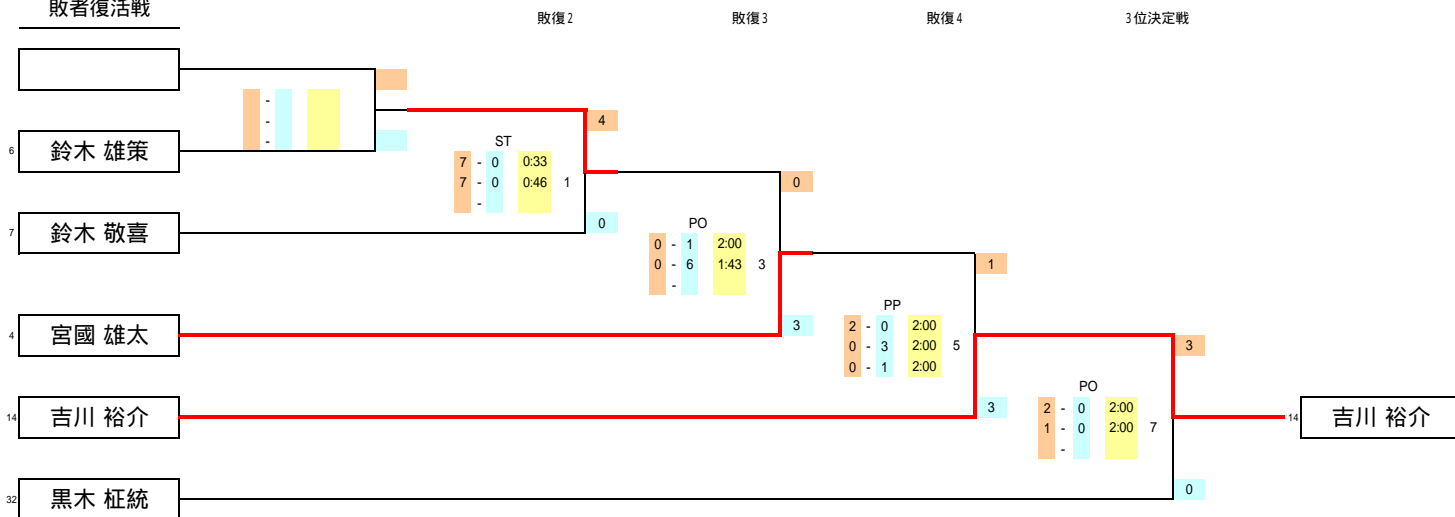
敗者復活戦

敗復2　敗復3　敗復4　3位決定戦

6 鈴木 雄策
7 鈴木 敬喜
4 宮國 雄太
14 吉川 裕介
32 黒木 柾統

-
-
-

4
ST
7 - 0 0:33
7 - 0 0:46 1
-
0

0
PO
0 - 1 2:00
0 - 6 1:43 3
-
3

1
PP
2 - 0 2:00
0 - 3 2:00 5
0 - 1 2:00
3

3
PO
2 - 0 2:00
1 - 0 2:00 7
-
0

14 吉川 裕介